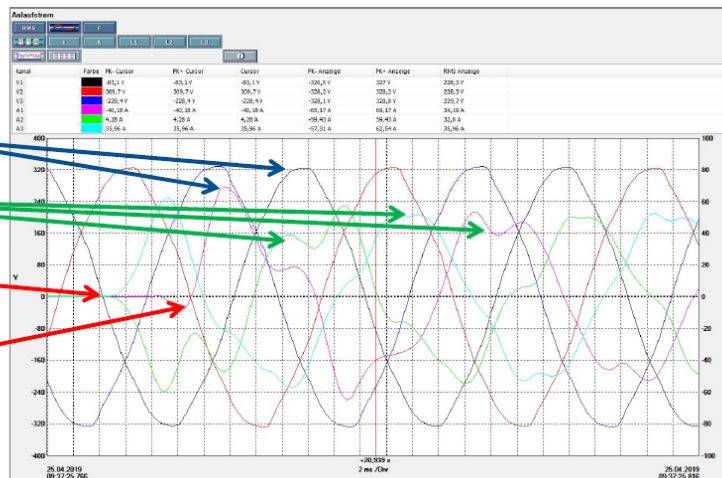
Anlaufstrom

RMS | | f

| 1 | A | L1 | L2 | L3

| Kanal | Farbe | PK- Cursor | PK+ Cursor | Cursor | PK- Anzeige | PK+ Anzeige | RMS Anzeige |
|---|---|---|---|---|---|---|---|
| V1 | | -83,1 V | -83,1 V | -83,1 V | -326,3 V | 327 V | 228,3 V |
| V2 | | 309,7 V | 309,7 V | 309,7 V | -328,2 V | 328,2 V | 228,3 V |
| V3 | | -228,4 V | -228,4 V | -228,4 V | -328,1 V | 328,8 V | 229,7 V |
| A1 | | -40,18 A | -40,18 A | -40,18 A | -69,17 A | 69,17 A | 34,19 A |
| A2 | | 4,28 A | 4,28 A | 4,28 A | -59,43 A | 59,43 A | 32,6 A |
| A3 | | 35,96 A | 35,96 A | 35,96 A | -57,31 A | 62,54 A | 35,96 A |

400
320
240
160
80
V
0
-80
-160
-240
-320
-400

100
80
60
40
20
0
-20
-40
-60
-80
-100

25.04.2019
09:37:25,766

+20,939 s
2 ms /Div

25.04.2019
09:37:25,806